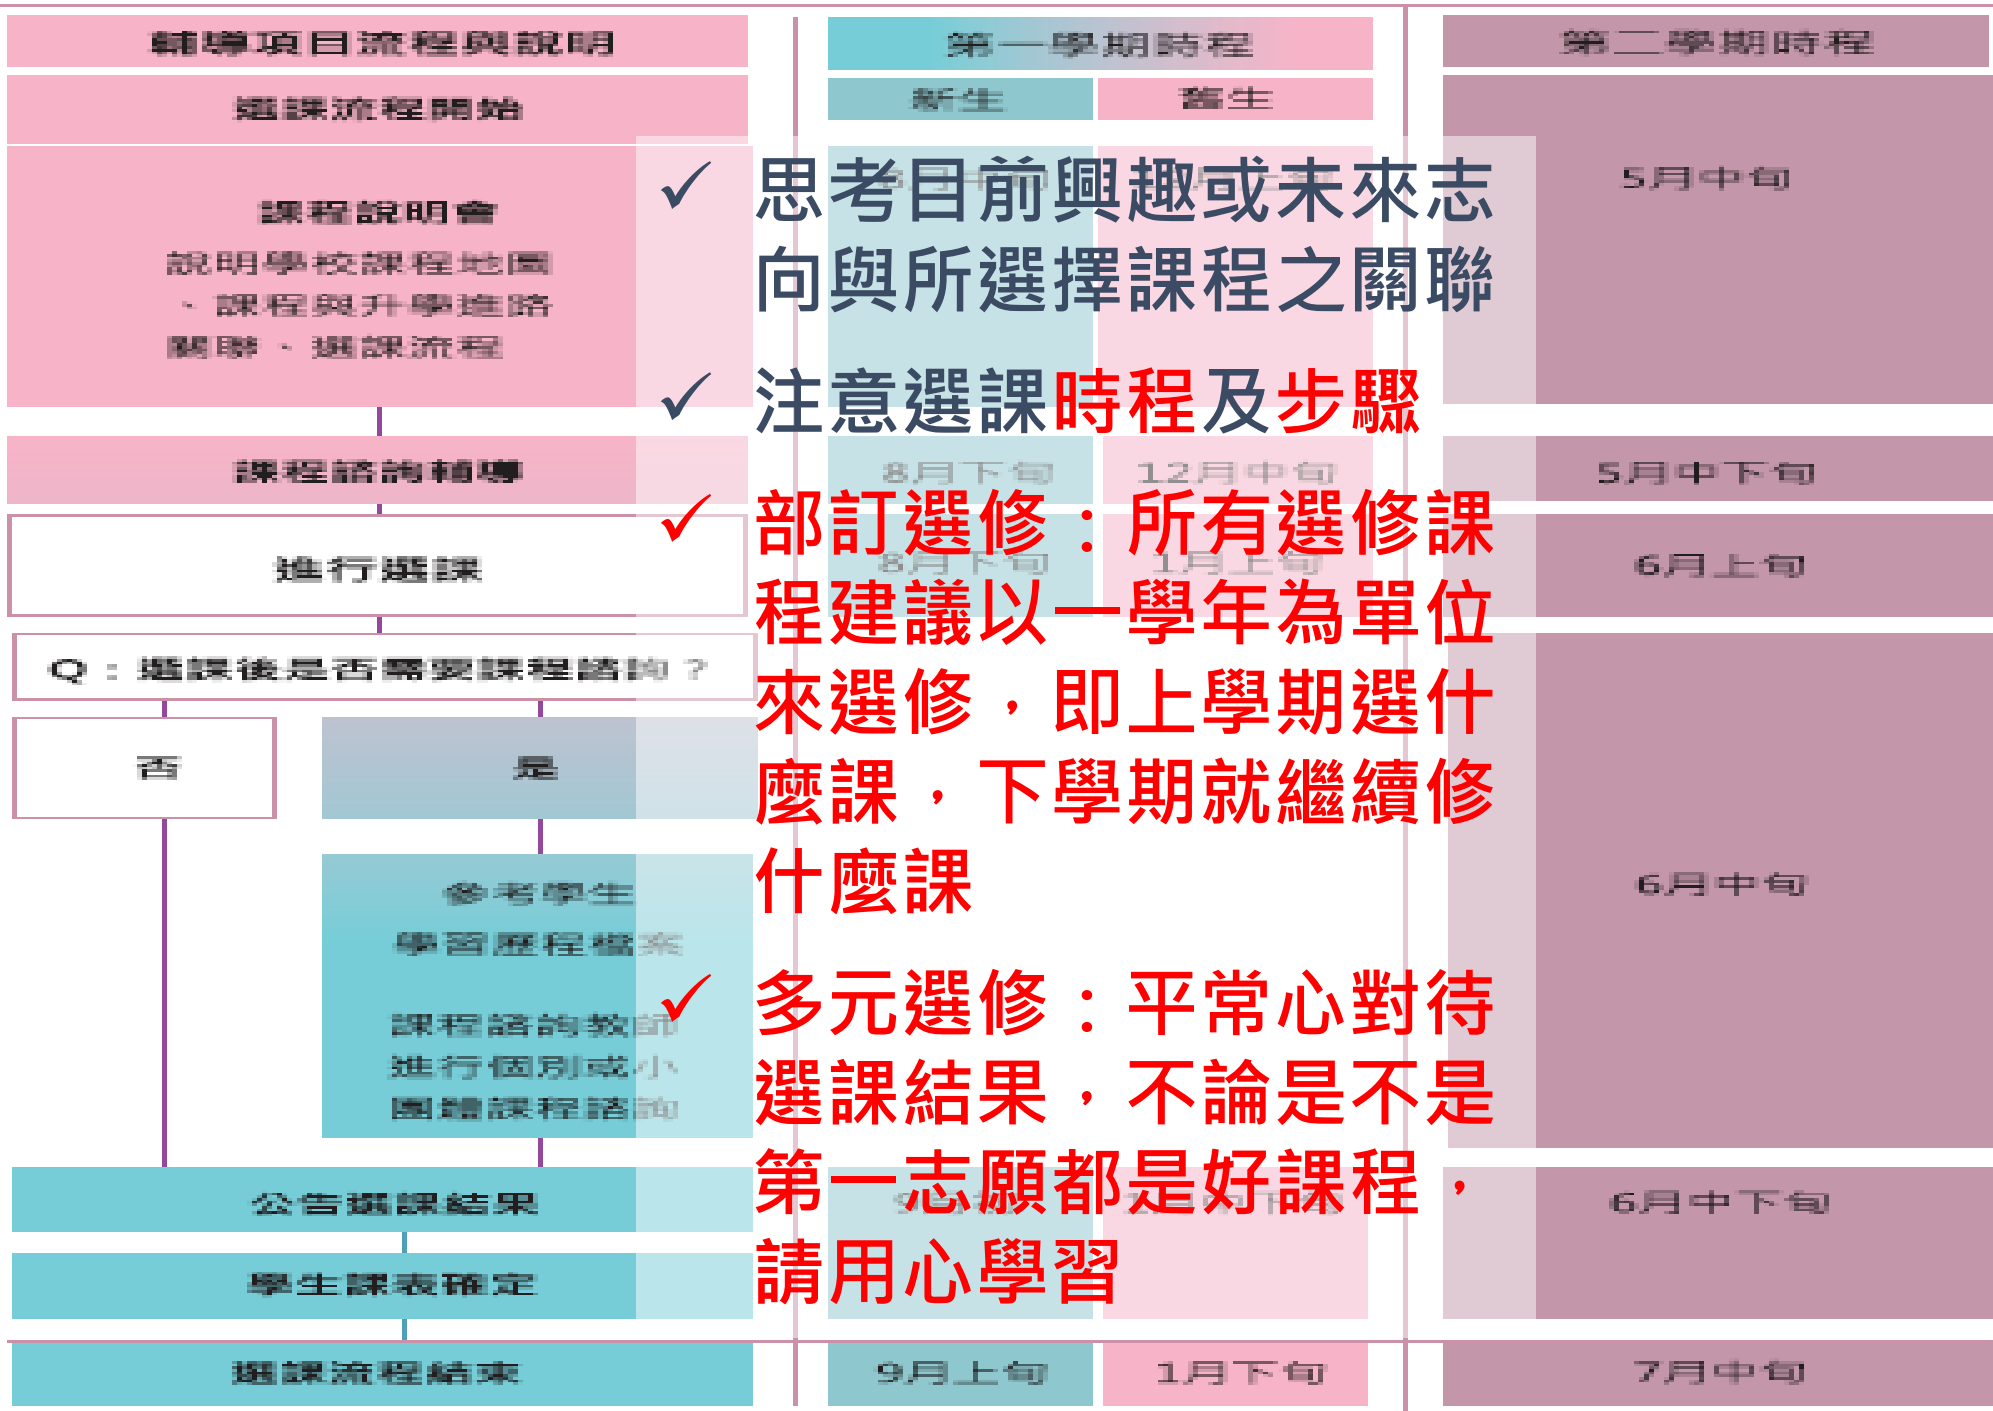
輔導項目流程與說明

選課流程開始

課程說明會
說明學校課程地圖、課程與升學進路關聯、選課流程

課程諮詢輔導

進行選課

Q：選課後是否需要課程諮詢？

否

是

參考學生學習歷程檔案

課程諮詢教師進行個別或小團體課程諮詢

公告選課結果

學生課表確定

選課流程結束

第一學期時程

新生

舊生

8月下旬

12月中旬

8月下旬

1月上旬

9月上旬

1月下旬

第二學期時程

5月中旬

5月中下旬

6月上旬

6月中旬

6月中下旬

7月中旬

✓ 思考目前興趣或未來志向與所選擇課程之關聯

✓ 注意選課時程及步驟

✓ 部訂選修：所有選修課程建議以一學年為單位來選修，即上學期選什麼課，下學期就繼續修什麼課

✓ 多元選修：平常心對待選課結果，不論是不是第一志願都是好課程，請用心學習